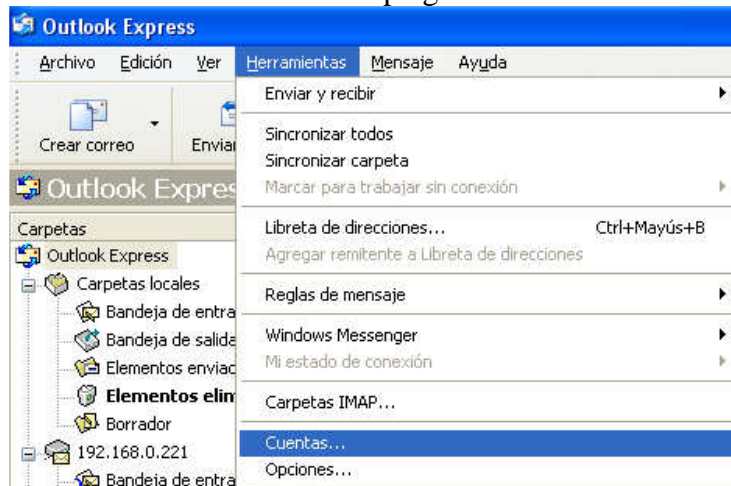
Outlook Express

Archivo Edición Ver Herramientas Mensaje Ayuda

Crear correo Enviar

Outlook Expres

Carpetas
Outlook Express
Carpetas locales
Bandeja de entra
Bandeja de salida
Elementos enviad
Elementos elim
Borrador
192.168.0.221
Bandeja de entra

Enviar y recibir
Sincronizar todos
Sincronizar carpeta
Marcar para trabajar sin conexión
Libreta de direcciones... Ctrl+Mayús+B
Agregar remitente a Libreta de direcciones
Reglas de mensaje
Windows Messenger
Mi estado de conexión
Carpetas IMAP...
Cuentas...
Opciones...